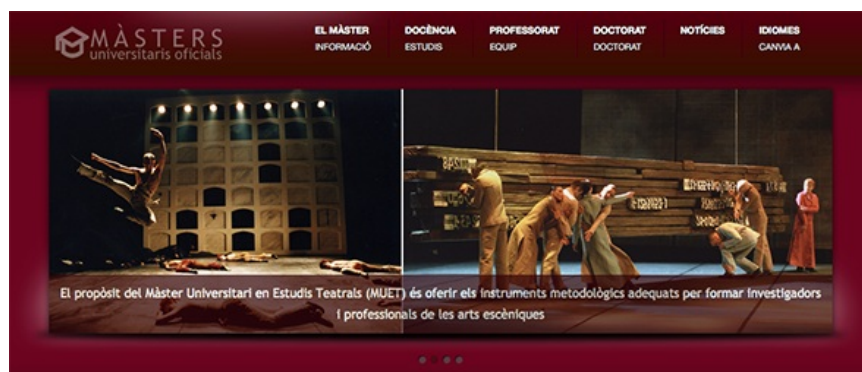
MÀSTERS
universitaris oficials

EL MÀSTER
INFORMACIÓ

DOCÈNCIA
ESTUDIS

PROFESSORAT
EQUIP

DOCTORAT
DOCTORAT

NOTÍCIES

IDIOMES
CANVIA A

El propòsit del Màster Universitari en Estudis Teatrals (MUET) és oferir els instruments metodològics adequats per formar investigadors i professionals de les arts escèniques